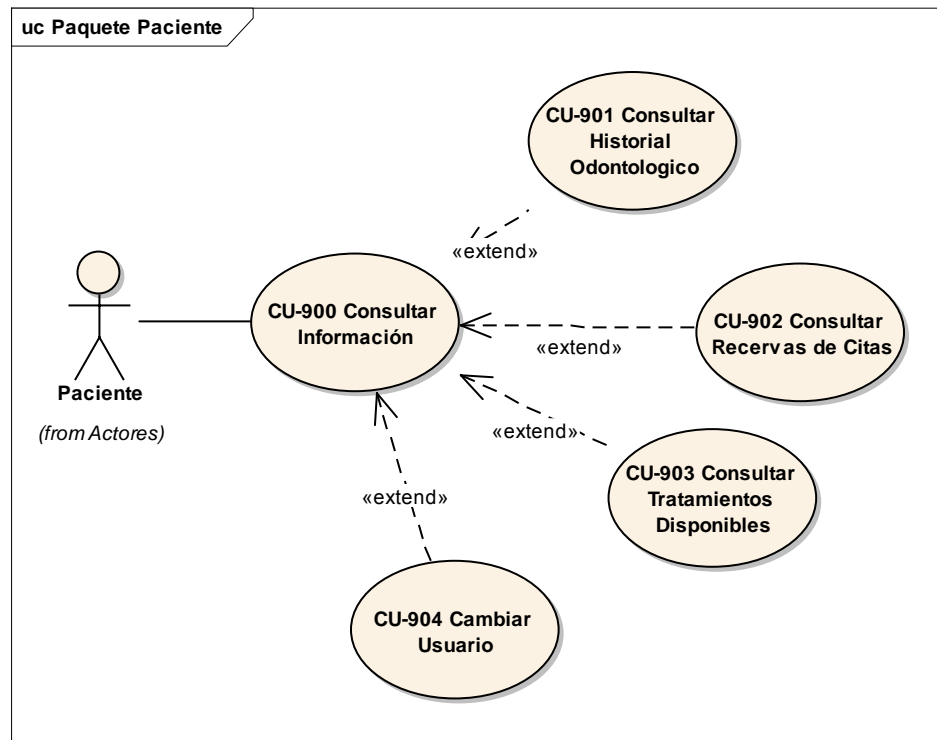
uc Paquete Paciente

CU-901 Consultar Historial Odontologico

«extend»

Paciente

(from Actores)

CU-900 Consultar Información

CU-902 Consultar Recervas de Citas

«extend»

«extend»

CU-903 Consultar Tratamientos Disponibles

«extend»

CU-904 Cambiar Usuario